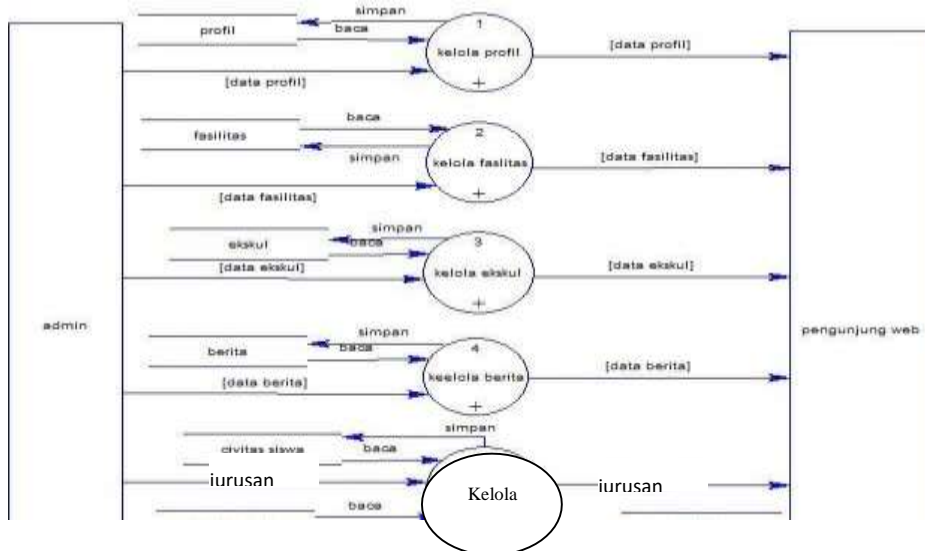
simpan
profil
baca
1
kelola profil
[data profil]
[data profil]

baca
fasilitas
2
simpan
kelola fasilitas
[data fasilitas]
[data fasilitas]

simpan
ekskul
baca
3
[data ekskul]
kelola ekskul
[data ekskul]

admin

pengunjung web

simpan
berita
baca
4
keelola berita
[data berita]
[data berita]

simpan
civitas siswa
baca
jurusan
Kelola
jurusan
baca